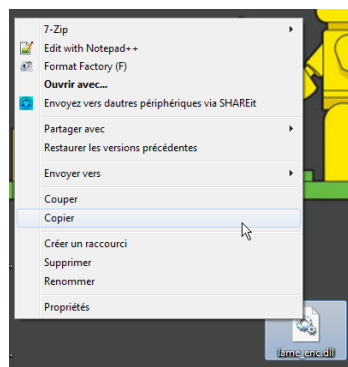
7-Zip
Edit with Notepad++
Format Factory (F)
Ouvrir avec...
Envoyez vers dautres périphériques via SHAREit
Partager avec
Restaurer les versions précédentes
Envoyer vers
Couper
Copier
Créer un raccourci
Supprimer
Renommer
Propriétés
lame_enc.dll